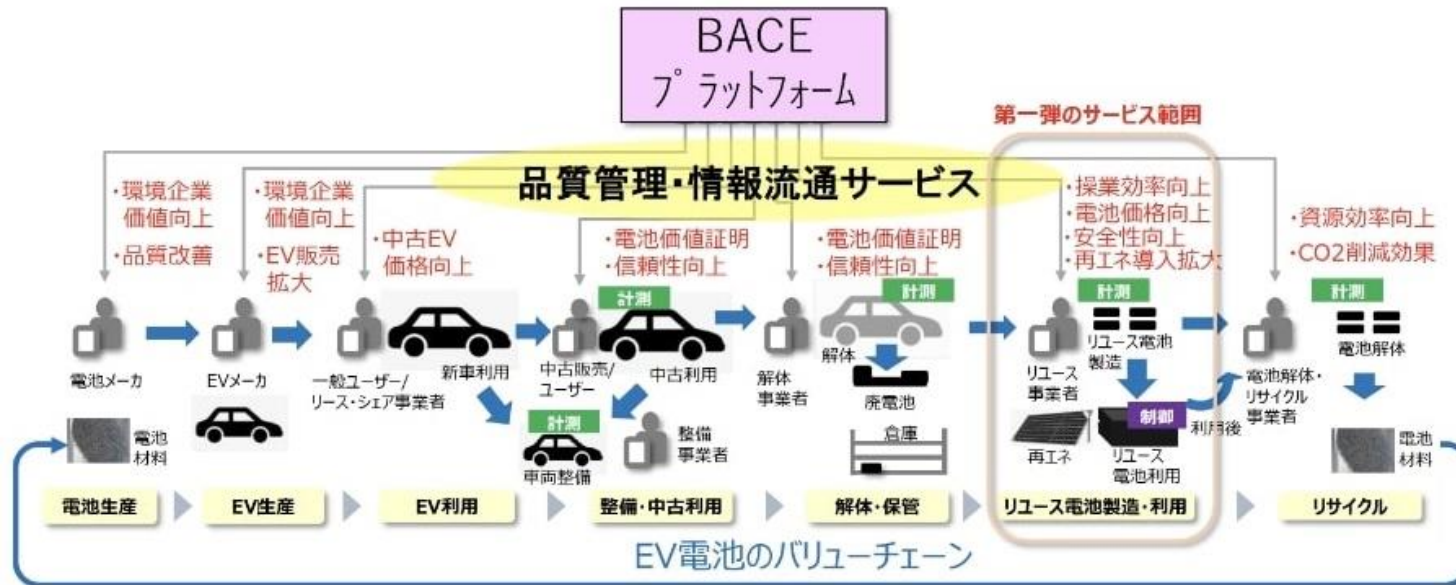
BACE
プラットフォーム

第一弾のサービス範囲

品質管理・情報流通サービス

・環境企業価値向上
・品質改善

・環境企業価値向上
・EV販売拡大

・中古EV価格向上

・電池価値証明
・信頼性向上

・電池価値証明
・信頼性向上

・操業効率向上
・電池価格向上
・安全性向上
・再エネ導入拡大

・資源効率向上
・CO2削減効果

電池メーカ

EVメーカ

一般ユーザー/リース・シェア事業者

新車利用

計測

中古販売/ユーザー

中古利用

計測

車両整備

整備事業者

解体事業者

計測

解体

廃電池

倉庫

リユース事業者

計測

リユース電池製造

制御

再エネ

リユース電池利用

利用後

電池解体・リサイクル事業者

計測

電池解体

電池材料

電池材料

電池生産

EV生産

EV利用

整備・中古利用

解体・保管

リユース電池製造・利用

リサイクル

EV電池のバリューチェーン